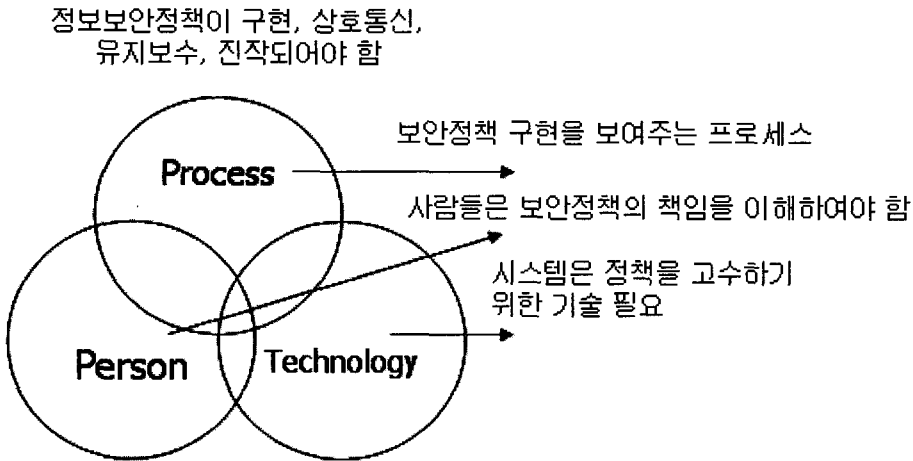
정보보안정책이 구현, 상호통신, 유지보수, 진작되어야 함

Process

보안정책 구현을 보여주는 프로세스

사람들은 보안정책의 책임을 이해하여야 함

시스템은 정책을 고수하기 위한 기술 필요

Person

Technology